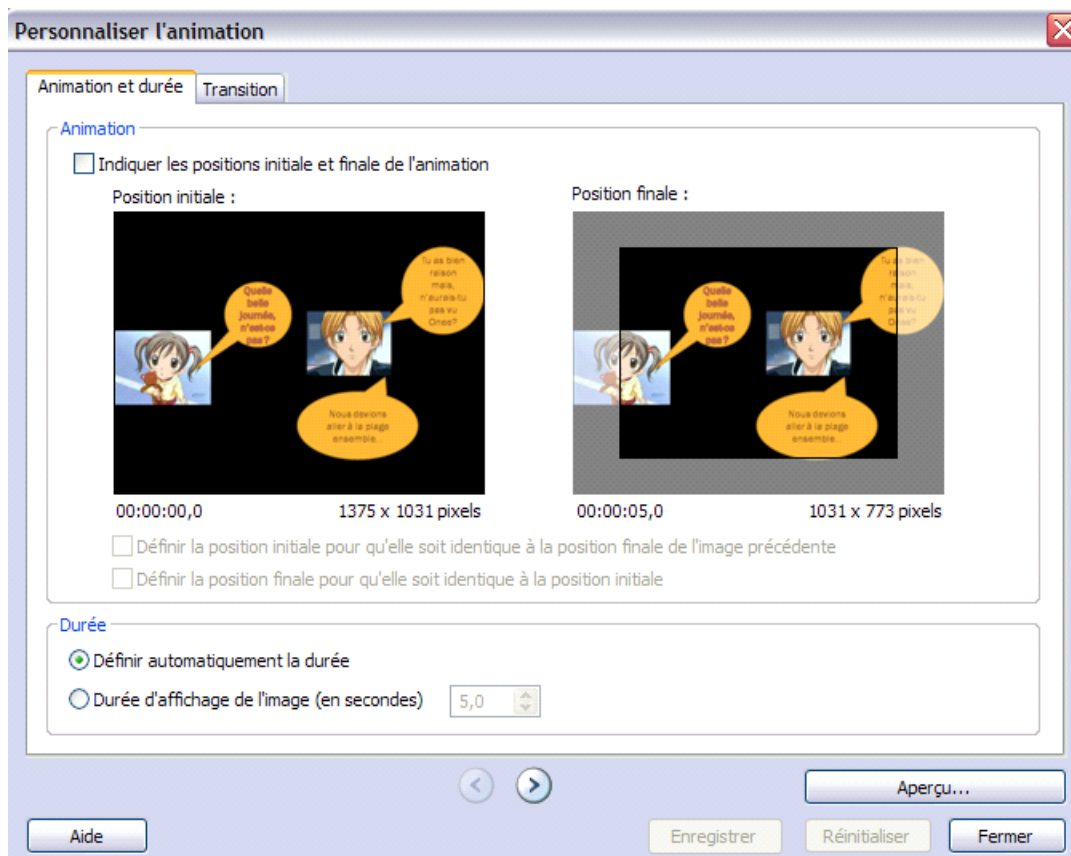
Personnaliser l'animation

Animation et durée | Transition

Animation

Indiquer les positions initiale et finale de l'animation

Position initiale :

Quelle belle journée, n'est-ce pas ?

Tu as bien raison mais, n'aurais-tu pas vu Ones?

Nous devions aller à la plage ensemble...

00:00:00,0 1375 x 1031 pixels

Position finale :

Quelle belle journée, n'est-ce pas ?

Tu as bien raison mais, n'aurais-tu pas vu Ones?

Nous devions aller à la plage ensemble...

00:00:05,0 1031 x 773 pixels

Définir la position initiale pour qu'elle soit identique à la position finale de l'image précédente

Définir la position finale pour qu'elle soit identique à la position initiale

Durée

Définir automatiquement la durée

Durée d'affichage de l'image (en secondes) 5,0

Aperçu...

Aide

Enregistrer Réinitialiser Fermer